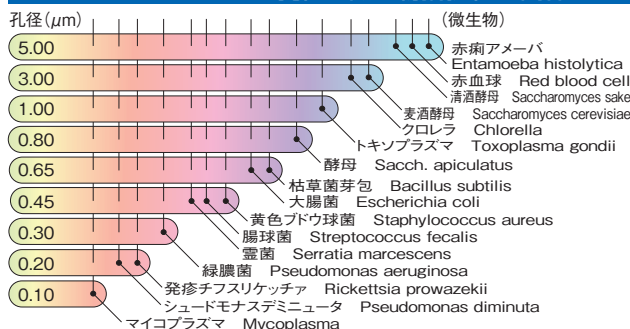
孔径($\mu$m)

(微生物)

5.00
3.00
1.00
0.80
0.65
0.45
0.30
0.20
0.10

赤痢アメーバ Entamoeba histolytica
赤血球 Red blood cell
清酒酵母 Saccharomyces sake
麦酒酵母 Saccharomyces cerevisiae
クロレラ Chlorella
トキソプラズマ Toxoplasma gondii
酵母 Sacch. apiculatus
枯草菌芽包 Bacillus subtilis
大腸菌 Escherichia coli
黄色ブドウ球菌 Staphylococcus aureus
腸球菌 Streptococcus fecalis
霊菌 Serratia marcescens
緑膿菌 Pseudomonas aeruginosa
発疹チフスリケッチァ Rickettsia prowazekii
シュードモナスデミニュータ Pseudomonas diminuta
マイコプラズマ Mycoplasma